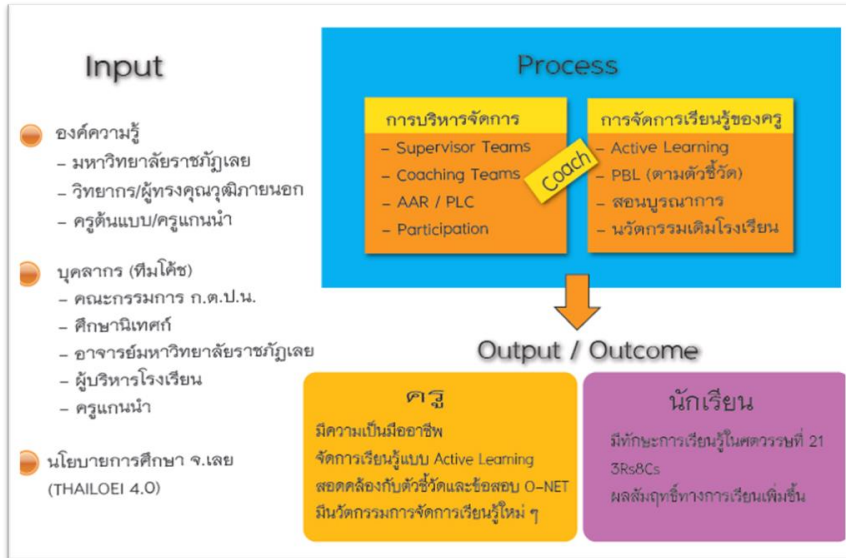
Input

องค์ความรู้
– มหาวิทยาลัยราชภัฏเลย
– วิทยากร/ผู้ทรงคุณวุฒิภายนอก
– ครูต้นแบบ/ครูแกนนำ

บุคลากร (ทีมโค้ช)
– คณะกรรมการ ก.ต.ป.น.
– ศึกษานิเทศก์
– อาจารย์มหาวิทยาลัยราชภัฏเลย
– ผู้บริหารโรงเรียน
– ครูแกนนำ

นโยบายการศึกษา จ.เลย (THAILOEI 4.0)

Process

การบริหารจัดการ
– Supervisor Teams
– Coaching Teams
– AAR / PLC
– Participation

Coach

การจัดการเรียนรู้ของครู
– Active Learning
– PBL (ตามตัวชี้วัด)
– สอนบูรณาการ
– นวัตกรรมเดิมโรงเรียน

Output / Outcome

ครู
มีความเป็นมืออาชีพ
จัดการเรียนรู้แบบ Active Learning
สอดคล้องกับตัวชี้วัดและข้อสอบ O-NET
มีนวัตกรรมการจัดการเรียนรู้ใหม่ ๆ

นักเรียน
มีทักษะการเรียนรู้ในศตวรรษที่ 21
3Rs8Cs
ผลสัมฤทธิ์ทางการเรียนเพิ่มขึ้น